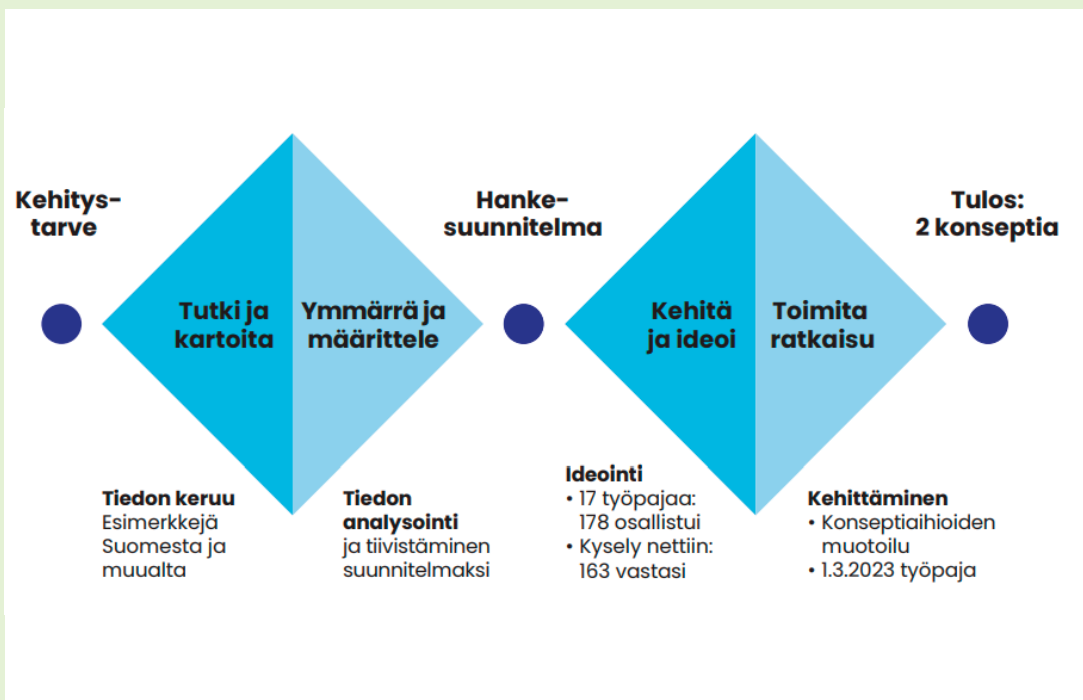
Kehitystarve

Tutki ja kartoita

Ymmärrä ja määrittele

Hankesuunnitelma

Kehitä ja ideoi

Toimita ratkaisu

Tulos: 2 konseptia

Tiedon keruu
Esimerkkejä Suomesta ja muualta

Tiedon analysointi
ja tiivistäminen suunnitelmaksi

Ideointi
• 17 työpajaa: 178 osallistui
• Kysely nettiin: 163 vastasi

Kehittäminen
• Konseptiaihioiden muotoilu
• 1.3.2023 työpaja